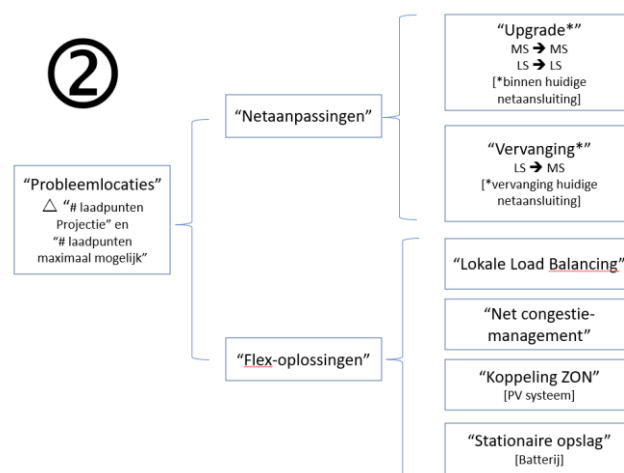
②

"Probleemlocaties"
△ "# laadpunten Projectie" en "# laadpunten maximaal mogelijk"

"Netaanpassingen"

"Upgrade*"
MS → MS
LS → LS
[*binnen huidige netaansluiting]

"Vervanging*"
LS → MS
[*vervanging huidige netaansluiting]

"Flex-oplossingen"

"Lokale Load Balancing"

"Net congestie-management"

"Koppeling ZON"
[PV systeem]

"Stationaire opslag"
[Batterij]